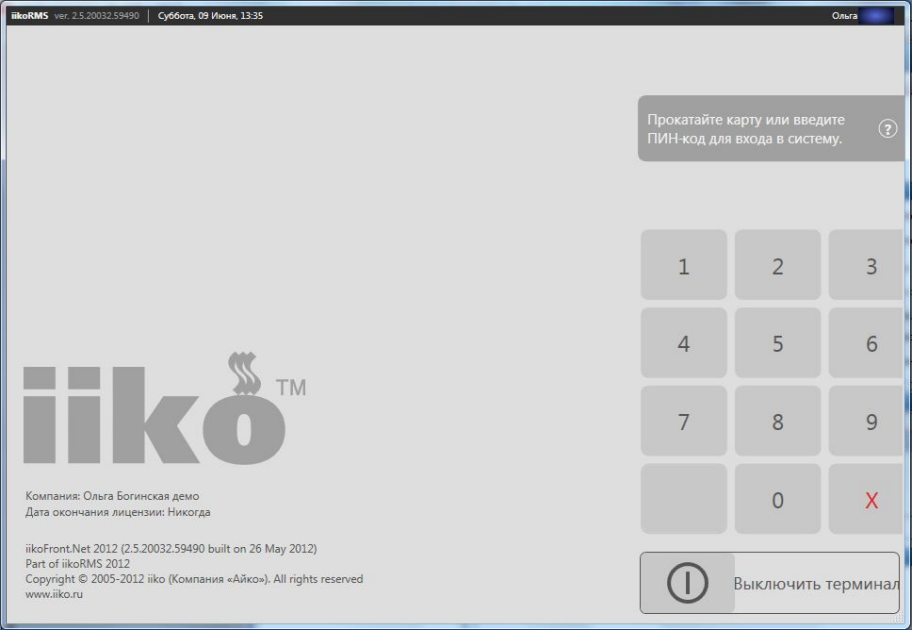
iikoRMS ver. 2.5.20032.59490 Суббота, 09 Июня, 13:35 Ольга

Прокатайте карту или введите ПИН-код для входа в систему.

?

| 1 | 2 | 3 |
|---|---|---|
| 4 | 5 | 6 |
| 7 | 8 | 9 |
|  | 0 | X |

iiko™

Компания: Ольга Богинская демо
Дата окончания лицензии: Никогда

iikoFront.Net 2012 (2.5.20032.59490 built on 26 May 2012)
Part of iikoRMS 2012
Copyright © 2005-2012 iiko (Компания «Айко»). All rights reserved
www.iiko.ru

Выключить терминал